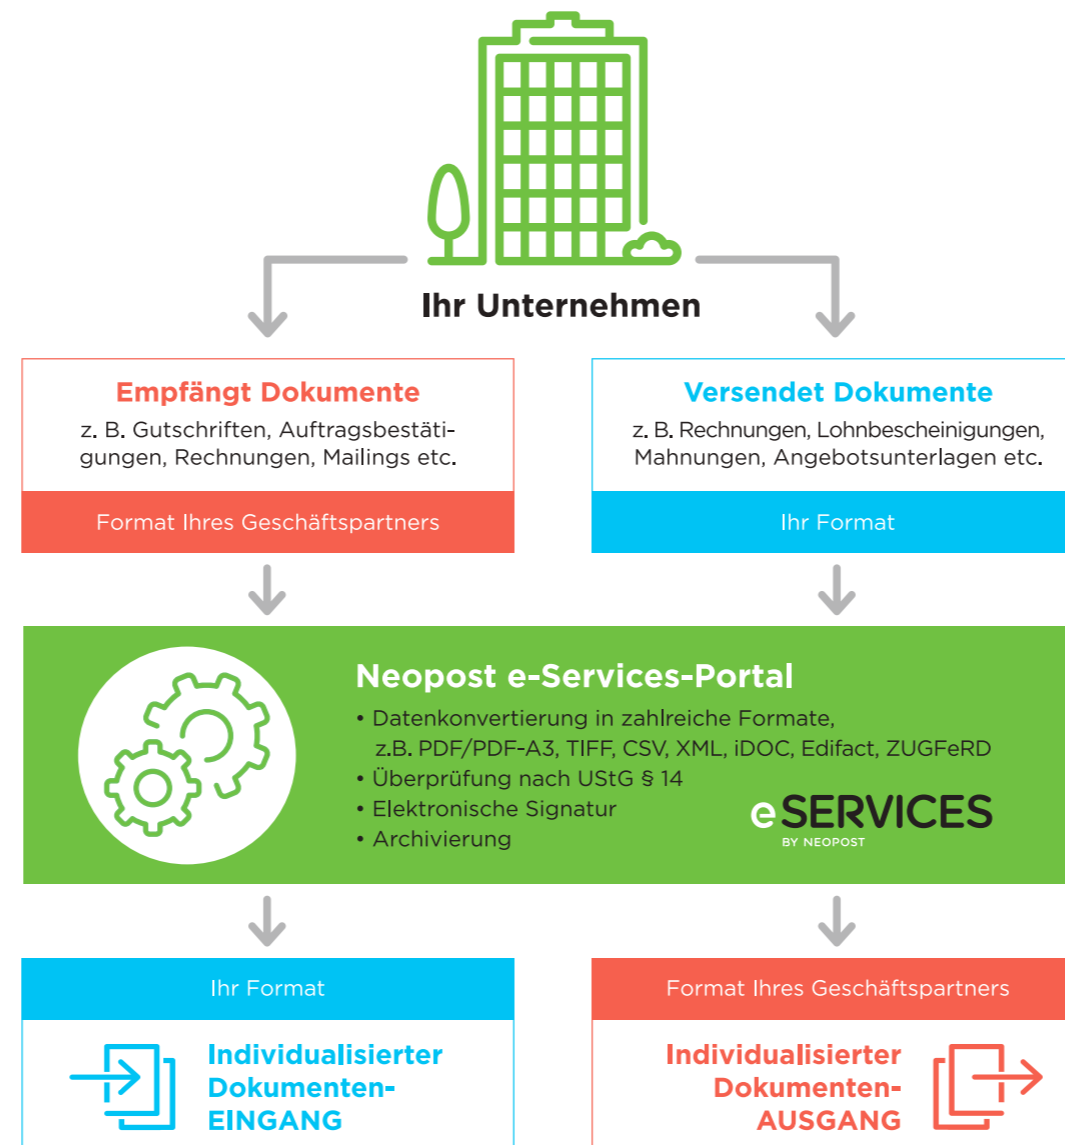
Ihr Unternehmen

Empfängt Dokumente
z. B. Gutschriften, Auftragsbestätigungen, Rechnungen, Mailings etc.

Format Ihres Geschäftspartners

Versendet Dokumente
z. B. Rechnungen, Lohnbescheinigungen, Mahnungen, Angebotsunterlagen etc.

Ihr Format

Neopost e-Services-Portal
• Datenkonvertierung in zahlreiche Formate, z.B. PDF/PDF-A3, TIFF, CSV, XML, iDOC, Edifact, ZUGFeRD
• Überprüfung nach UStG § 14
• Elektronische Signatur
• Archivierung

eSERVICES
BY NEOPOST

Ihr Format

Individualisierter Dokumenten-EINGANG

Format Ihres Geschäftspartners

Individualisierter Dokumenten-AUSGANG